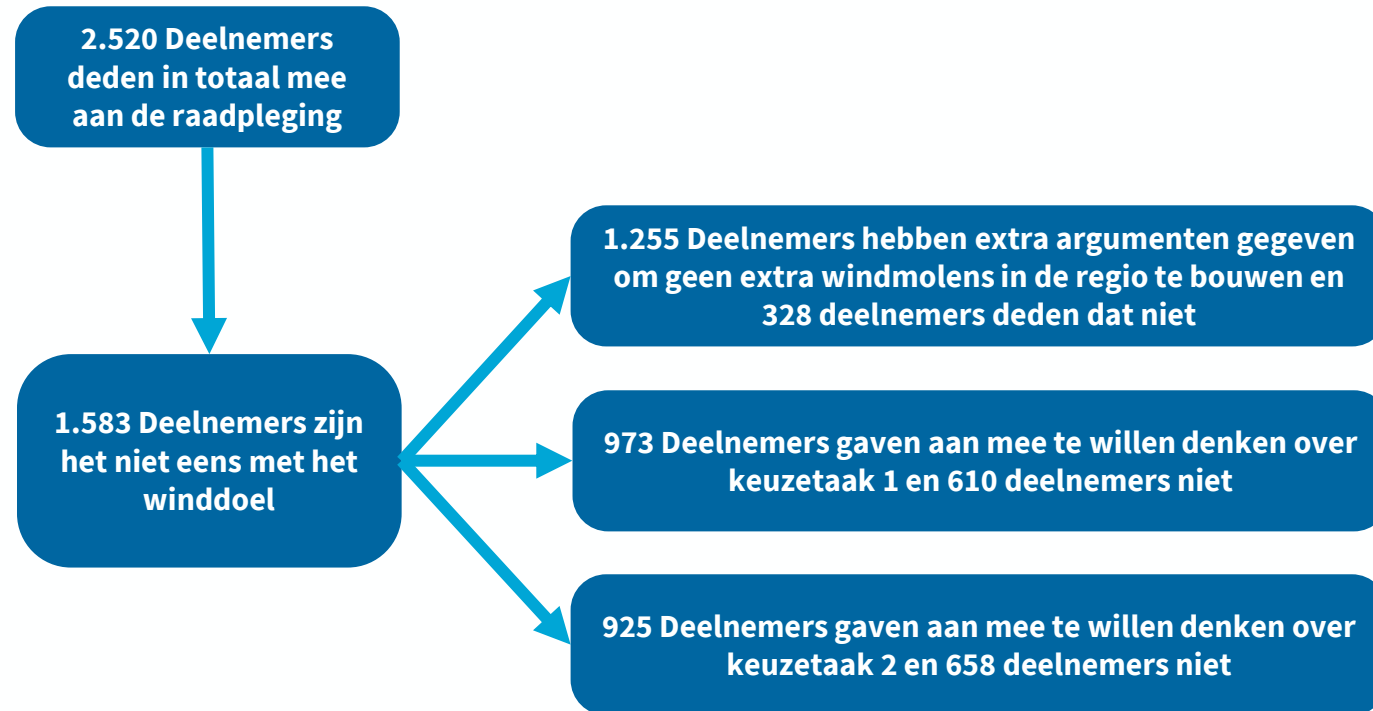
2.520 Deelnemers deden in totaal mee aan de raadpleging

1.583 Deelnemers zijn het niet eens met het winddoel

1.255 Deelnemers hebben extra argumenten gegeven om geen extra windmolens in de regio te bouwen en 328 deelnemers deden dat niet

973 Deelnemers gaven aan mee te willen denken over keuzetaak 1 en 610 deelnemers niet

925 Deelnemers gaven aan mee te willen denken over keuzetaak 2 en 658 deelnemers niet